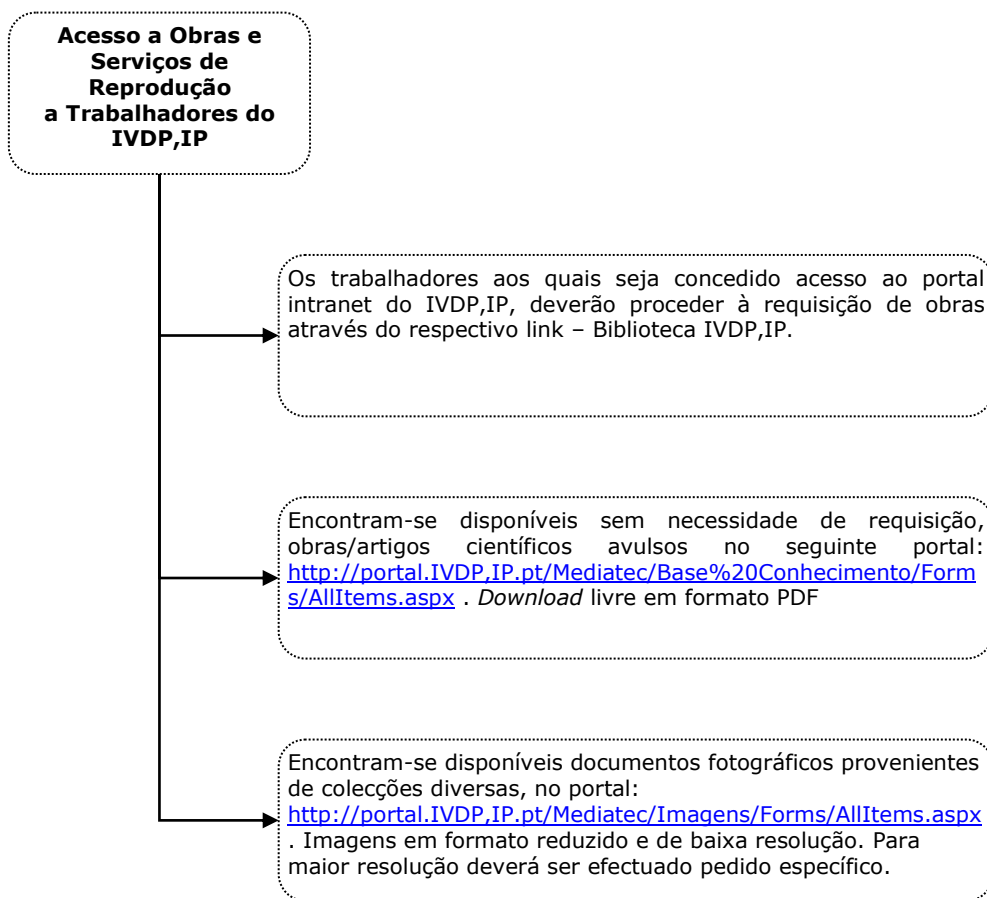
**Acesso a Obras e Serviços de Reprodução a Trabalhadores do IVDP,IP**

Os trabalhadores aos quais seja concedido acesso ao portal intranet do IVDP,IP, deverão proceder à requisição de obras através do respectivo link – Biblioteca IVDP,IP.

Encontram-se disponíveis sem necessidade de requisição, obras/artigos científicos avulsos no seguinte portal: http://portal.IVDP,IP.pt/Mediatec/Base%20Conhecimento/Forms/AllItems.aspx . *Download* livre em formato PDF

Encontram-se disponíveis documentos fotográficos provenientes de colecções diversas, no portal: http://portal.IVDP,IP.pt/Mediatec/Imagens/Forms/AllItems.aspx . Imagens em formato reduzido e de baixa resolução. Para maior resolução deverá ser efectuado pedido específico.